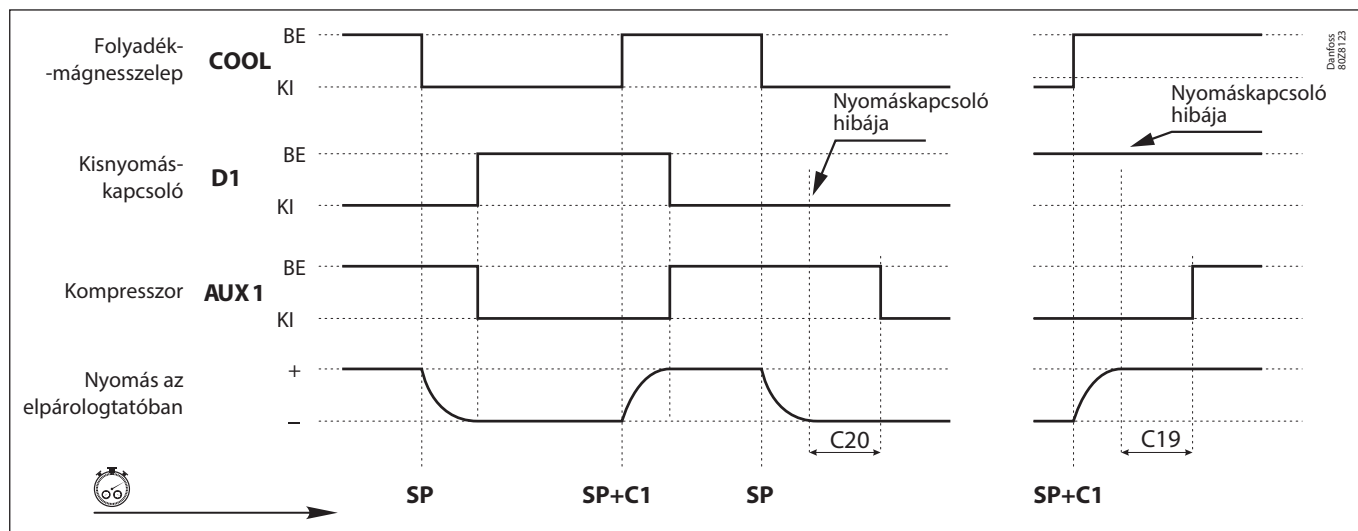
Folyadék-mágnesszelep COOL BE KI

Kisnyomáskapcsoló D1 BE KI

Kompresszor AUX 1 BE KI

Nyomás az elpárologtatóban + –

Nyomáskapcsoló hibája

Nyomáskapcsoló hibája

C20

C19

SP SP+C1 SP SP+C1

Danfoss 80Z8123